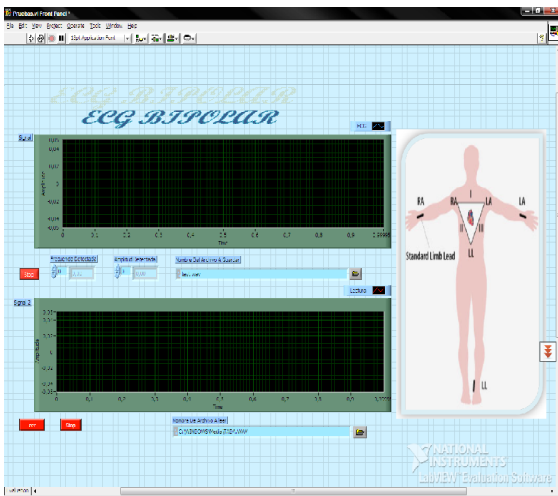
Prueba.vi Front Panel *

File Edit View Project Operate Tools Window Help

15pt Application Font

ECG BIPOLAR

ECG BIPOLAR

MOD

Signal

0,006
0,004
0,002
0
-0,002
-0,004
-0,006

Amplitude

0 0.1 0.2 0.3 0.4 0.5 0.6 0.7 0.8 0.9 0.9999

Time

Stop

Frecuencia Detectada

0

0,00

Amplitud Detectada

0

0,00

Nombre Del Archivo A Guardar

lead.lvm

Lectura

Signal 2

0.06
0.04
0.02
0
-0.02
-0.04
-0.06

Amplitude

0 0.1 0.2 0.3 0.4 0.5 0.6 0.7 0.8 0.9 0.9999

Time

ON

Stop

Nombre De Archivo A leer

C:\ECG\DERIVADA.lvm

RA

RA

LA

LA

I

II

III

Standard Limb Lead

LL

LL

NATIONAL INSTRUMENTS

LabVIEW Evaluation Software